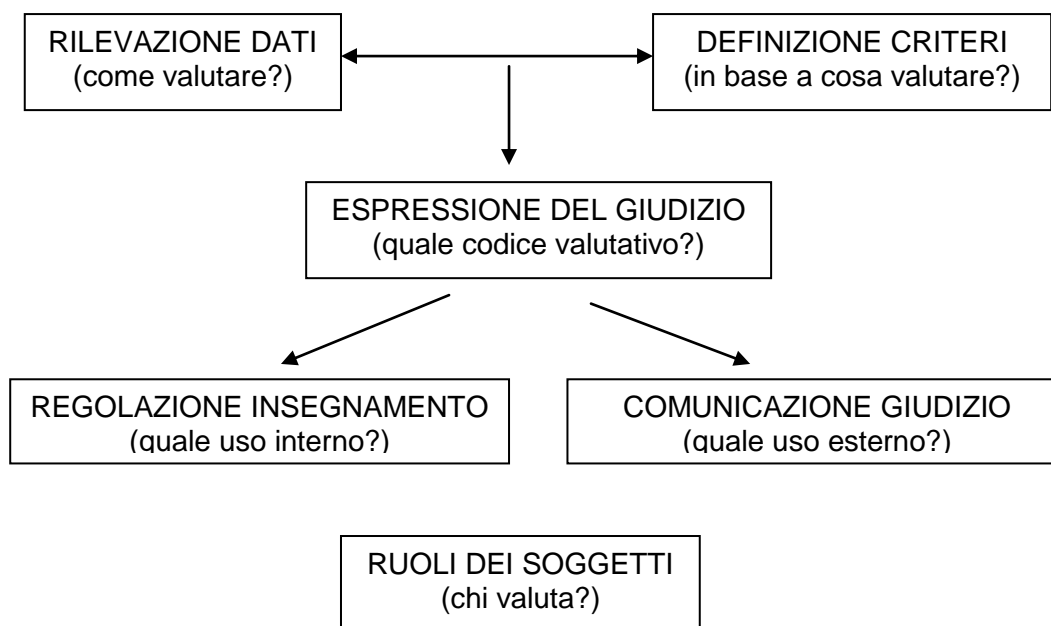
RILEVAZIONE DATI
(come valutare?)

DEFINIZIONE CRITERI
(in base a cosa valutare?)

ESPRESSIONE DEL GIUDIZIO
(quale codice valutativo?)

REGOLAZIONE INSEGNAMENTO
(quale uso interno?)

COMUNICAZIONE GIUDIZIO
(quale uso esterno?)

RUOLI DEI SOGGETTI
(chi valuta?)